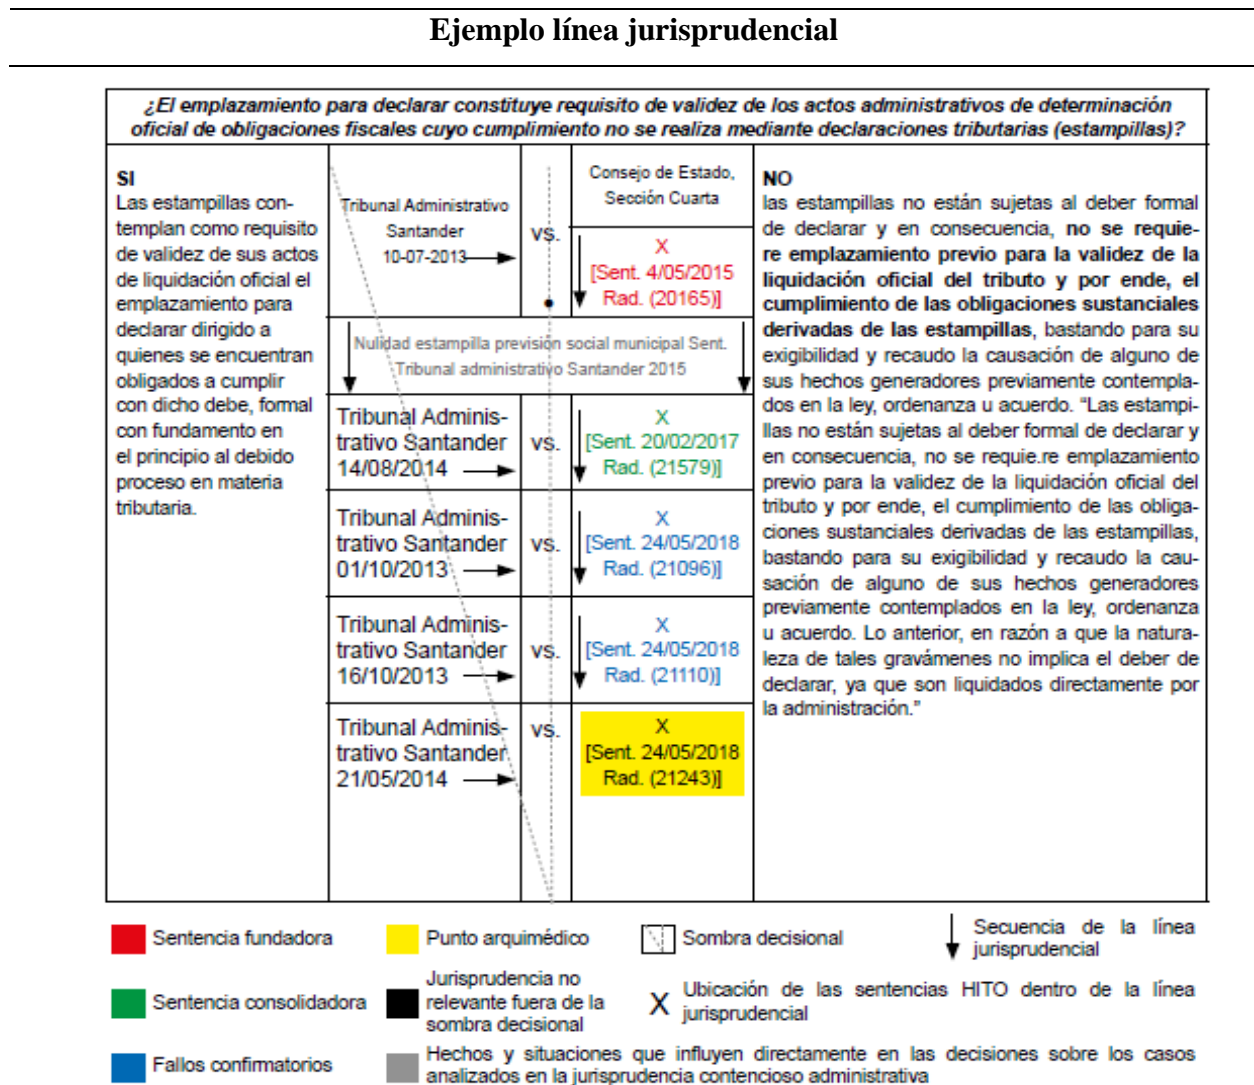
Ejemplo línea jurisprudencial

¿El emplazamiento para declarar constituye requisito de validez de los actos administrativos de determinación oficial de obligaciones fiscales cuyo cumplimiento no se realiza mediante declaraciones tributarias (estampillas)?

SI
Las estampillas contemplan como requisito de validez de sus actos de liquidación oficial el emplazamiento para declarar dirigido a quienes se encuentran obligados a cumplir con dicho debe, formal con fundamento en el principio al debido proceso en materia tributaria.

| | | |
|---|---|---|
| Tribunal Administrativo Santander 10-07-2013 | vs. | Consejo de Estado, Sección Cuarta<br>X<br>[Sent. 4/05/2015 Rad. (20165)] |
| Nulidad estampilla previsión social municipal Sent. Tribunal administrativo Santander 2015 | | |
| Tribunal Administrativo Santander 14/08/2014 | vs. | X<br>[Sent. 20/02/2017 Rad. (21579)] |
| Tribunal Administrativo Santander 01/10/2013 | vs. | X<br>[Sent. 24/05/2018 Rad. (21096)] |
| Tribunal Administrativo Santander 16/10/2013 | vs. | X<br>[Sent. 24/05/2018 Rad. (21110)] |
| Tribunal Administrativo Santander 21/05/2014 | vs. | X<br>[Sent. 24/05/2018 Rad. (21243)] |

NO
las estampillas no están sujetas al deber formal de declarar y en consecuencia, no se requiere emplazamiento previo para la validez de la liquidación oficial del tributo y por ende, el cumplimiento de las obligaciones sustanciales derivadas de las estampillas, bastando para su exigibilidad y recaudo la causación de alguno de sus hechos generadores previamente contemplados en la ley, ordenanza u acuerdo. "Las estampillas no están sujetas al deber formal de declarar y en consecuencia, no se requie.re emplazamiento previo para la validez de la liquidación oficial del tributo y por ende, el cumplimiento de las obligaciones sustanciales derivadas de las estampillas, bastando para su exigibilidad y recaudo la causación de alguno de sus hechos generadores previamente contemplados en la ley, ordenanza u acuerdo. Lo anterior, en razón a que la naturaleza de tales gravámenes no implica el deber de declarar, ya que son liquidados directamente por la administración."

Sentencia fundadora
Punto arquimédico
Sombra decisional
Secuencia de la línea jurisprudencial
Sentencia consolidadora
Jurisprudencia no relevante fuera de la sombra decisional
X Ubicación de las sentencias HITO dentro de la línea jurisprudencial
Fallos confirmatorios
Hechos y situaciones que influyen directamente en las decisiones sobre los casos analizados en la jurisprudencia contencioso administrativa